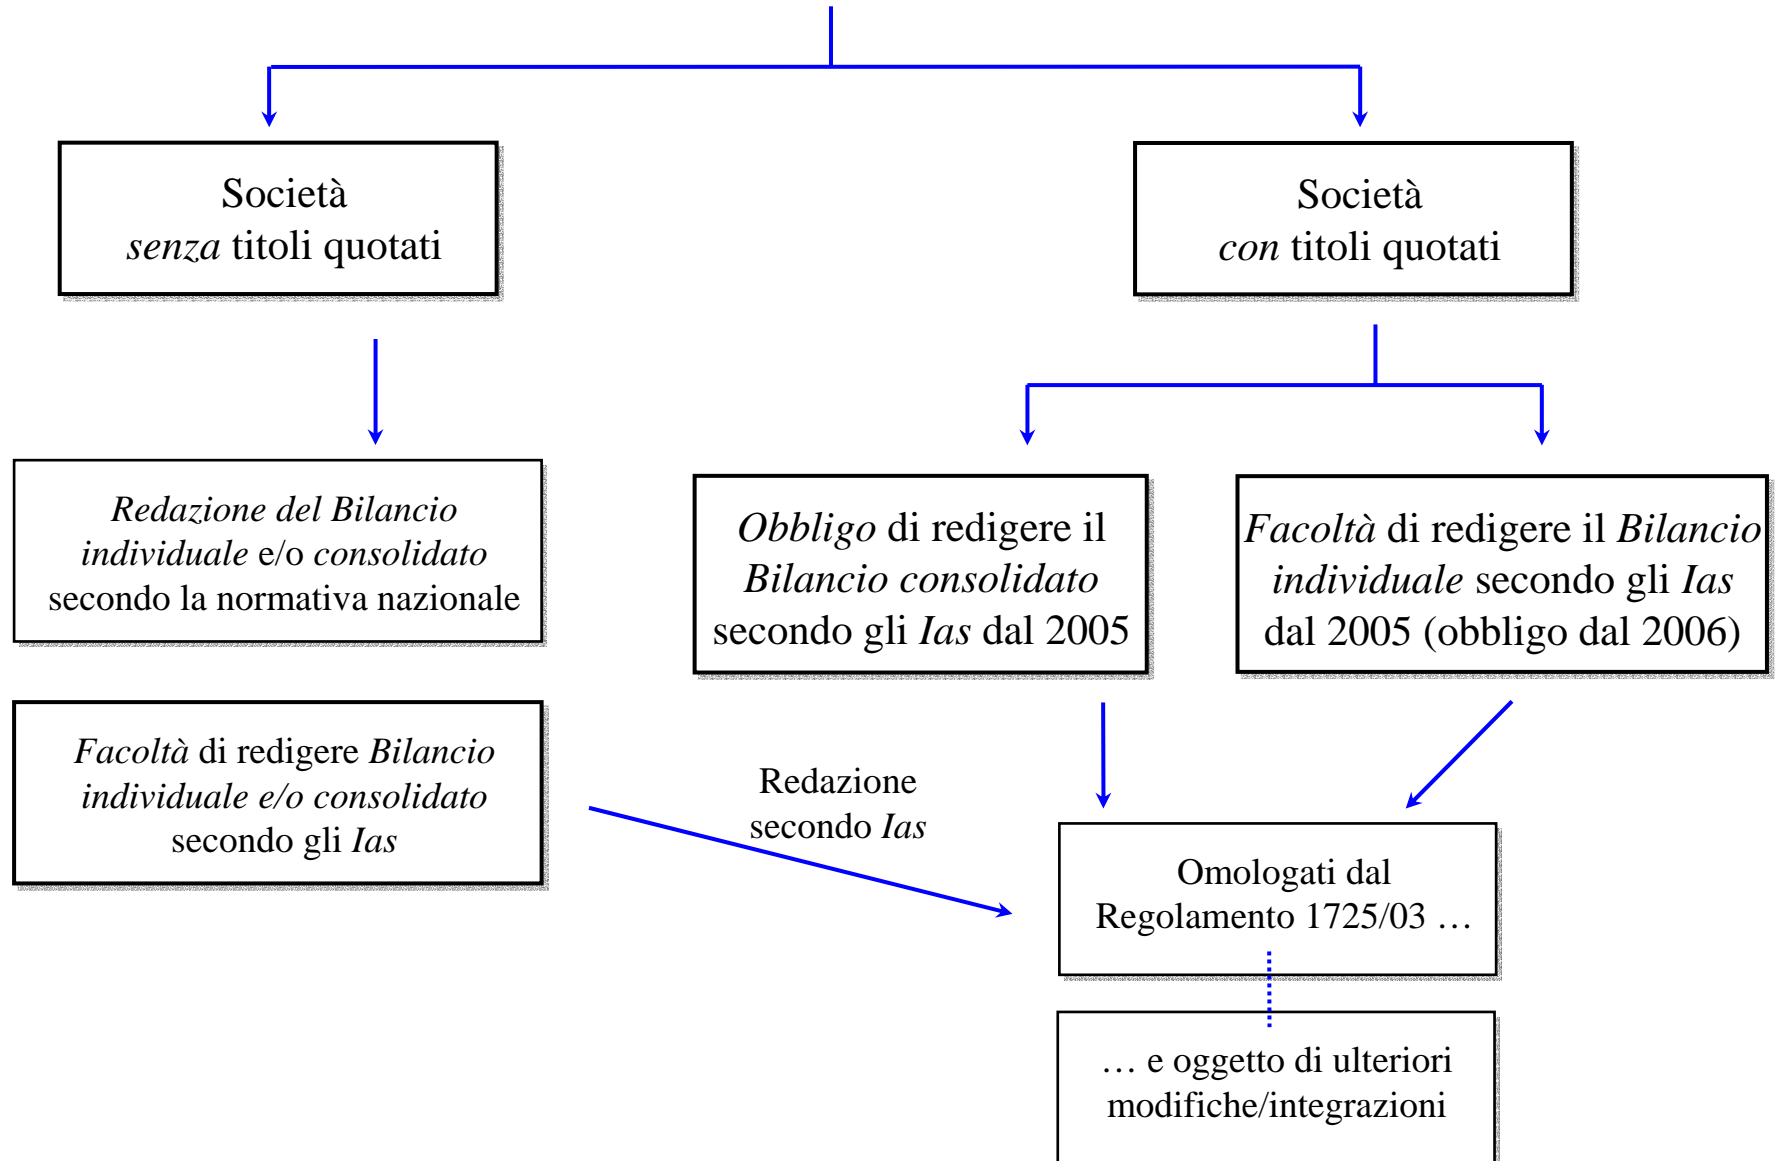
Società
senza titoli quotati

Società
con titoli quotati

Redazione del Bilancio individuale e/o consolidato secondo la normativa nazionale

Obbligo di redigere il Bilancio consolidato secondo gli Ias dal 2005

Facoltà di redigere il Bilancio individuale secondo gli Ias dal 2005 (obbligo dal 2006)

Facoltà di redigere Bilancio individuale e/o consolidato secondo gli Ias

Redazione secondo Ias

Omologati dal Regolamento 1725/03 …

… e oggetto di ulteriori modifiche/integrazioni